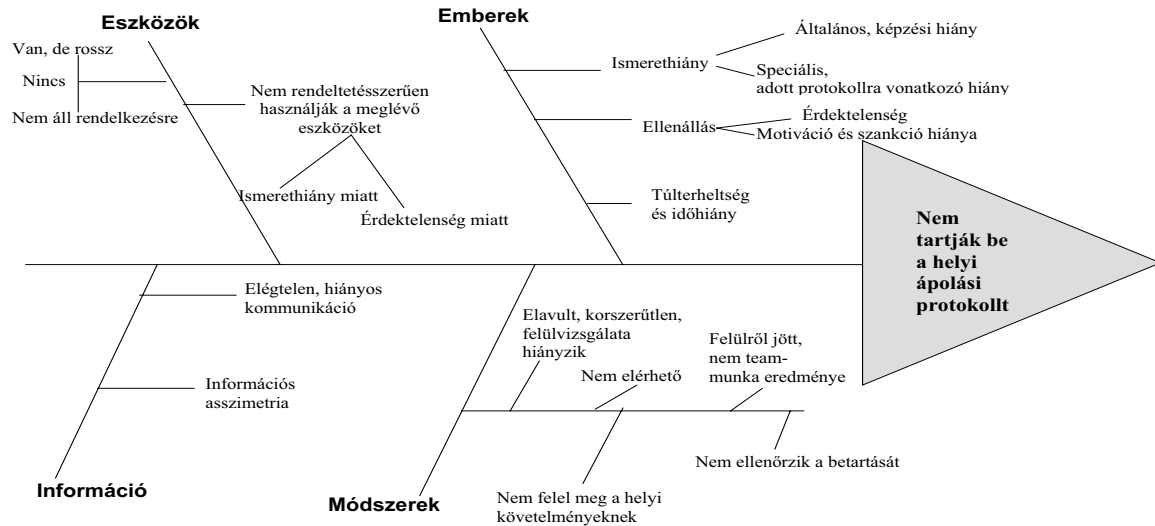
Eszközök

Van, de rossz

Nincs

Nem áll rendelkezésre

Nem rendeltetésszerűen használják a meglévő eszközöket

Ismerethiány miatt

Érdektelenség miatt

Emberek

Ismerethiány

Általános, képzési hiány

Speciális, adott protokollra vonatkozó hiány

Ellenállás

Érdektelenség

Motiváció és szankció hiánya

Túlterheltség és időhiány

Nem tartják be a helyi ápolási protokollt

Elégtelen, hiányos kommunikáció

Információs asszimetria

Információ

Elavult, korszerűtlen, felülvizsgálata hiányzik

Nem elérhető

Felülről jött, nem teammunka eredménye

Nem ellenőrzik a betartását

Nem felel meg a helyi követelményeknek

Módszerek